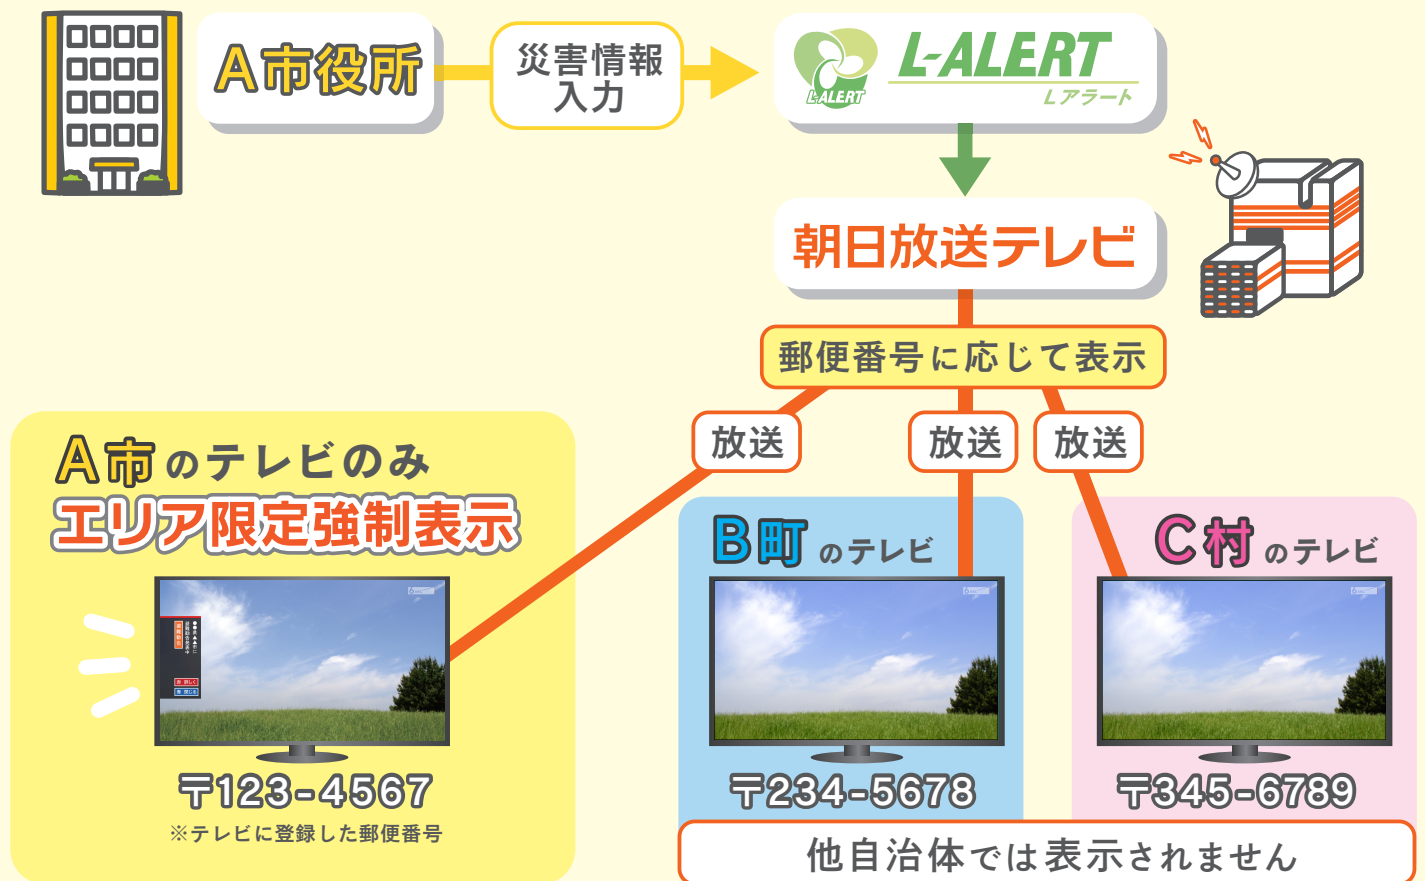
A市役所

災害情報
入力

L-ALERT
L-ALERT
Lアラート

朝日放送テレビ

郵便番号に応じて表示

放送

放送

放送

A市のテレビのみ
エリア限定強制表示

〒123-4567
※テレビに登録した郵便番号

B町のテレビ

〒234-5678

C村のテレビ

〒345-6789

他自治体では表示されません